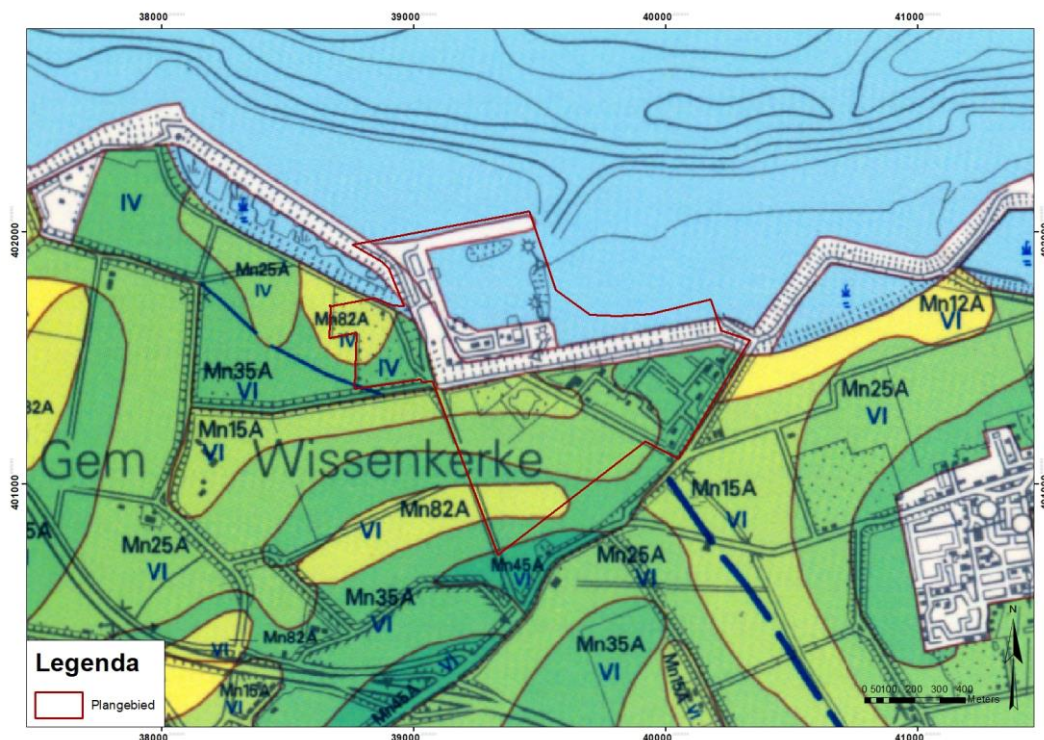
38000
39000
40000
41000
402000
401000
IV
Mn25A
IV
Mn82A
IV
Mn35A
VI
IV
Mn12A
VI
Mn25A
VI
82A
Mn15A
VI
Gem Wissenkerke
Mn15A
VI
Mn82A
VI
5A
Mn25A
VI
Mn45A
VI
Mn25A
VI
Mn35A
VI
Mn82A
Mn35A
VI
VI
Mn15A
VI
Mn45A
VI
Mn15A
VI
Legenda
Plangebied
N
0 50100 200 300 400
Meters
38000
39000
40000
41000